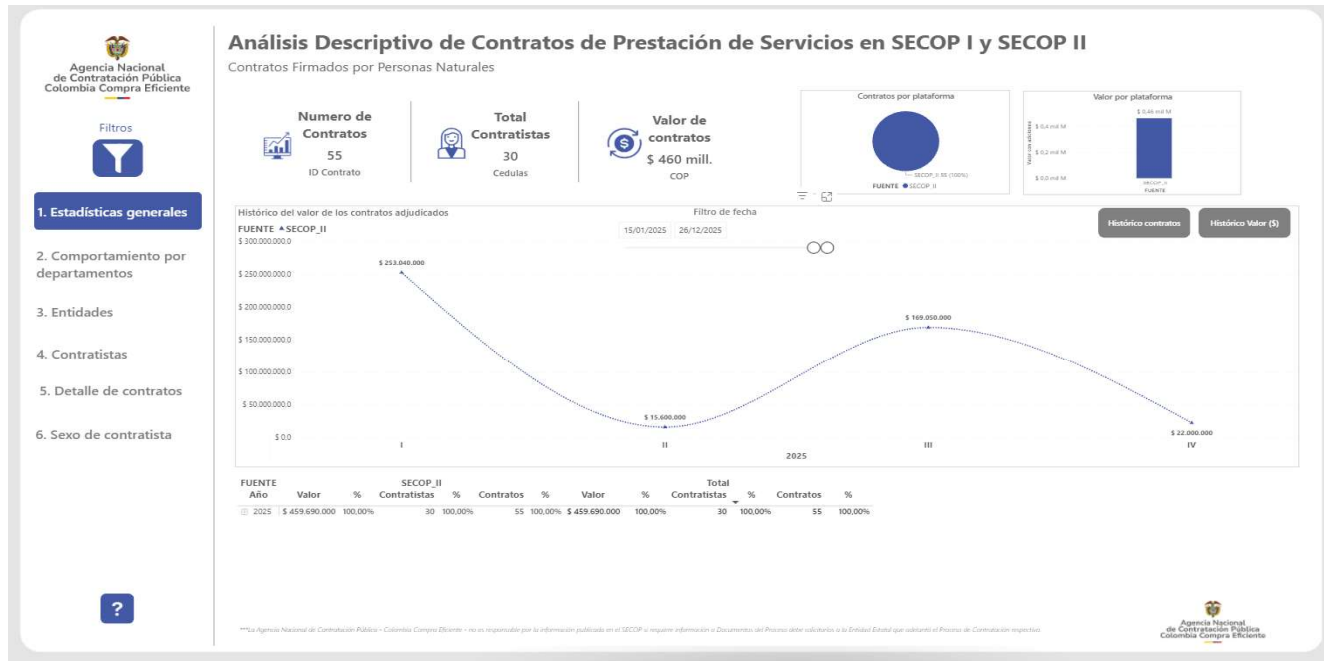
Agencia Nacional de Contratación Pública Colombia Compra Eficiente

Filtros

1. Estadísticas generales

2. Comportamiento por departamentos

3. Entidades

4. Contratistas

5. Detalle de contratos

6. Sexo de contratista

?

Análisis Descriptivo de Contratos de Prestación de Servicios en SECOP I y SECOP II

Contratos Firmados por Personas Naturales

Numero de Contratos
55
ID Contrato

Total Contratistas
30
Cedulas

Valor de contratos
$ 460 mill.
COP

Contratos por plataforma
SECOP_II 55 (100%)
FUENTE ● SECOP_II

Valor por plataforma
$ 0,46 mil M
$ 0,4 mil M
$ 0,2 mil M
$ 0,0 mil M
Valor con adiciones
SECOP_II
FUENTE

Histórico del valor de los contratos adjudicados
FUENTE ▲SECOP_II

Filtro de fecha
15/01/2025 26/12/2025

Histórico contratos
Histórico Valor ($)

$ 300.000.000,0
$ 250.000.000,0
$ 200.000.000,0
$ 150.000.000,0
$ 100.000.000,0
$ 50.000.000,0
$ 0,0

$ 253.040.000
$ 15.600.000
$ 169.050.000
$ 22.000.000

I
II
III
IV
2025

| FUENTE | SECOP_II | | | | | | Total | | | | | |
|---|---|---|---|---|---|---|---|---|---|---|---|---|
| Año | Valor | % | Contratistas | % | Contratos | % | Valor | % | Contratistas | % | Contratos | % |
| ⊞ 2025 | $ 459.690.000 | 100,00% | 30 | 100,00% | 55 | 100,00% | $ 459.690.000 | 100,00% | 30 | 100,00% | 55 | 100,00% |

**La Agencia Nacional de Contratación Pública – Colombia Compra Eficiente – no es responsable por la información publicada en el SECOP si requiere información o Documentos del Proceso debe solicitarlos a la Entidad Estatal que adelantó el Proceso de Contratación respectivo.

Agencia Nacional de Contratación Pública Colombia Compra Eficiente